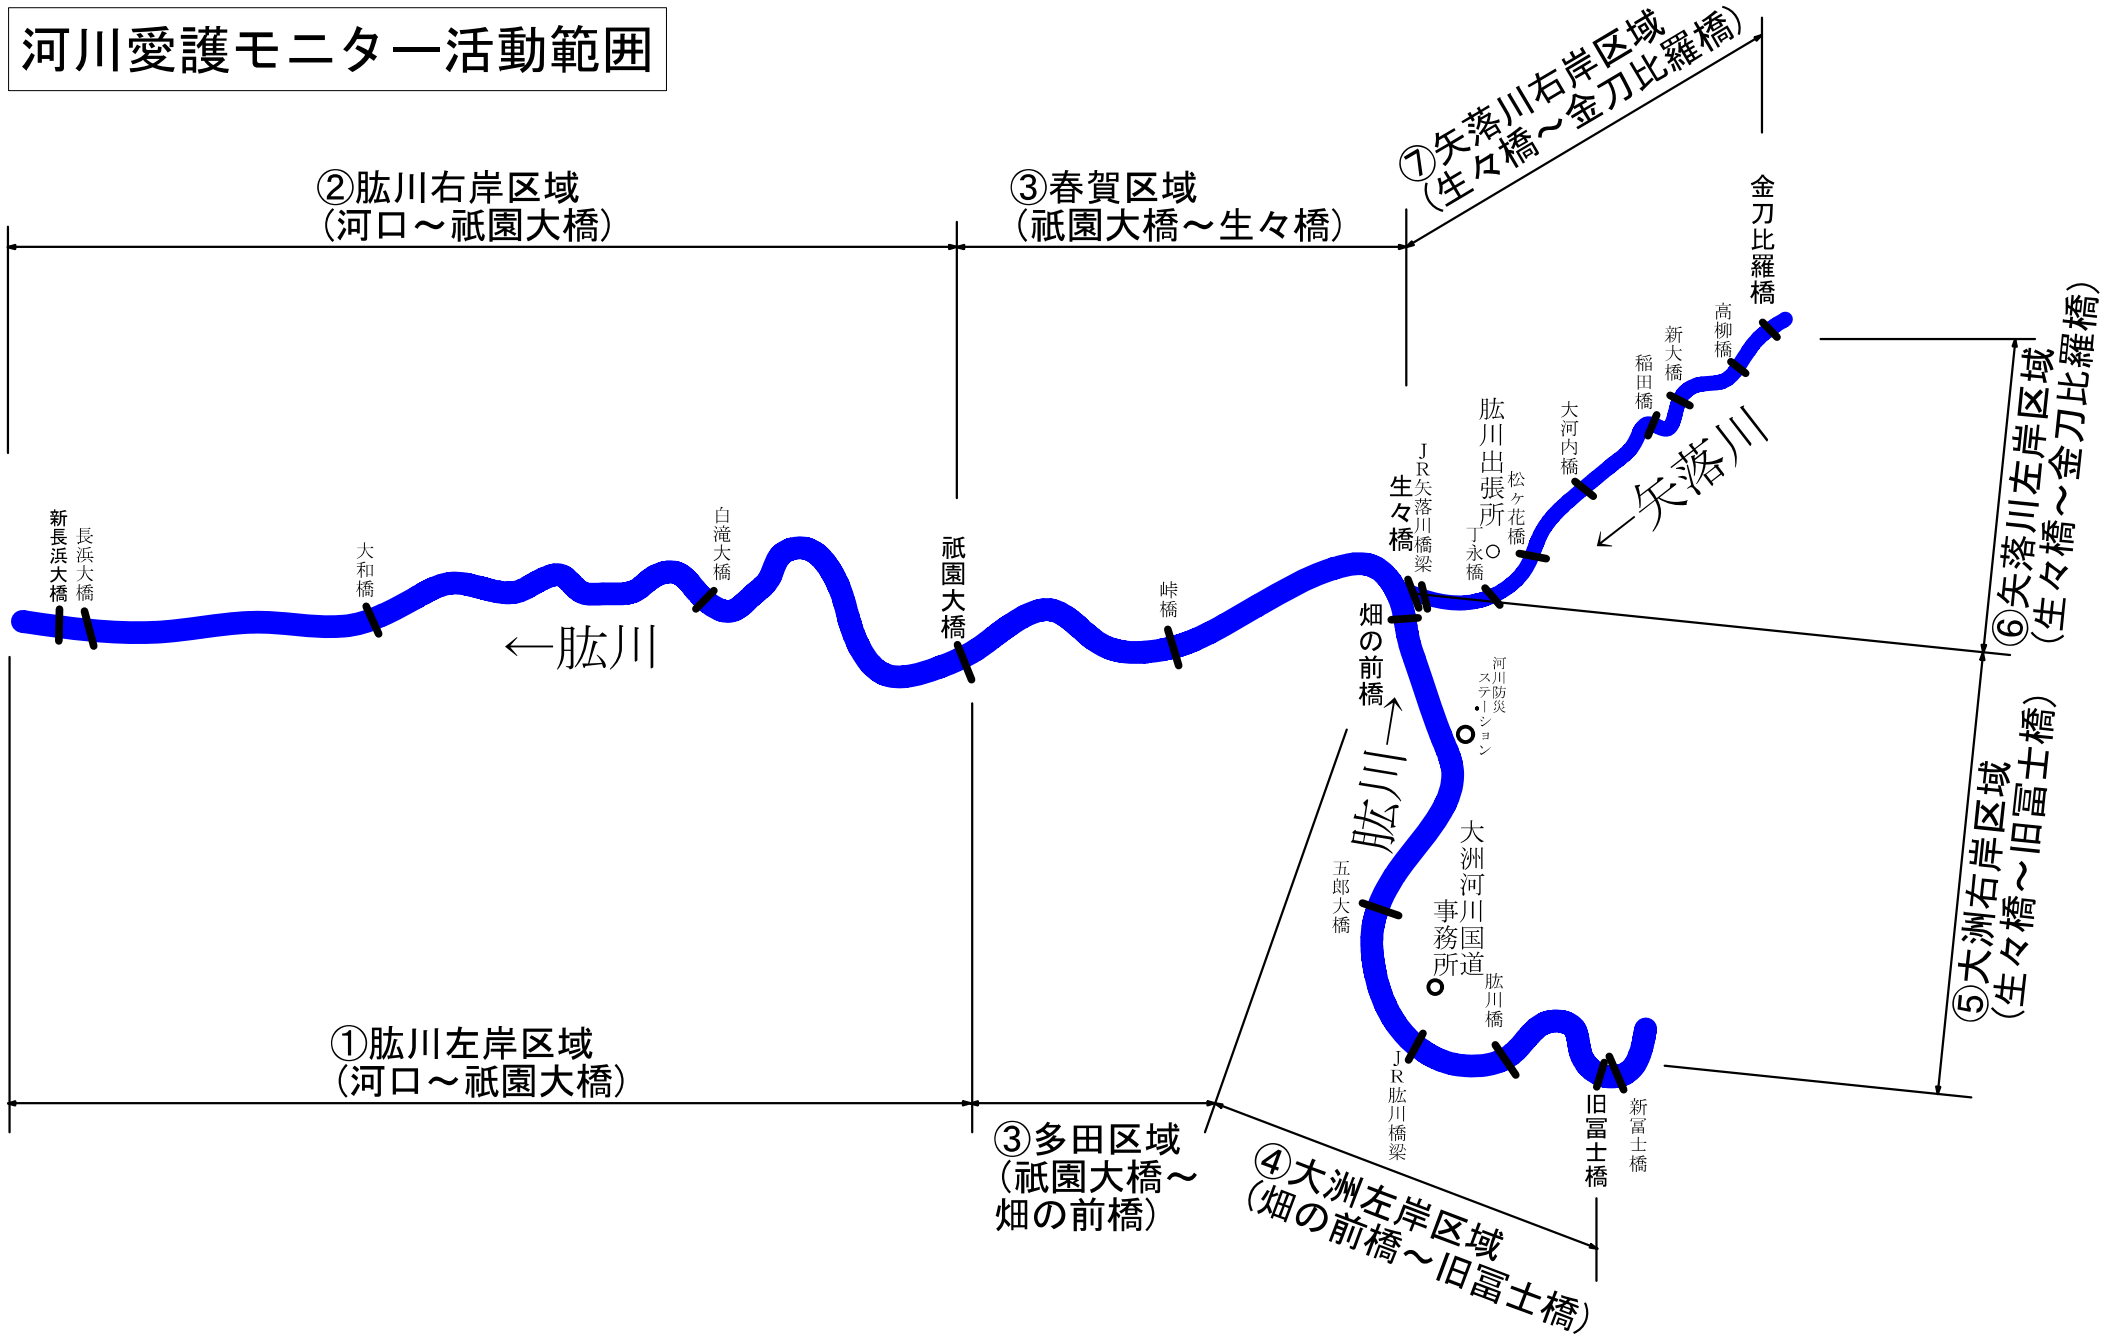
河川愛護モニター活動範囲

②肱川右岸区域
(河口～祇園大橋)

③春賀区域
(祇園大橋～生々橋)

⑦矢落川右岸区域
(生々橋～金刀比羅橋)

金刀比羅橋

高柳橋

新大橋

稲田橋

大河内橋

肱川出張所

松ヶ花橋

丁永橋

JR矢落川橋梁

生々橋

←矢落川

⑥矢落川左岸区域
(生々橋～金刀比羅橋)

新長浜大橋

長浜大橋

大和橋

←肱川

白滝大橋

祇園大橋

峠橋

畑の前橋

河川防災ステーション

肱川→

⑤大洲右岸区域
(生々橋～旧富士橋)

五郎大橋

大洲河川国道事務所

肱川橋

JR肱川橋梁

旧富士橋

新富士橋

①肱川左岸区域
(河口～祇園大橋)

③多田区域
(祇園大橋～畑の前橋)

④大洲左岸区域
(畑の前橋～旧富士橋)